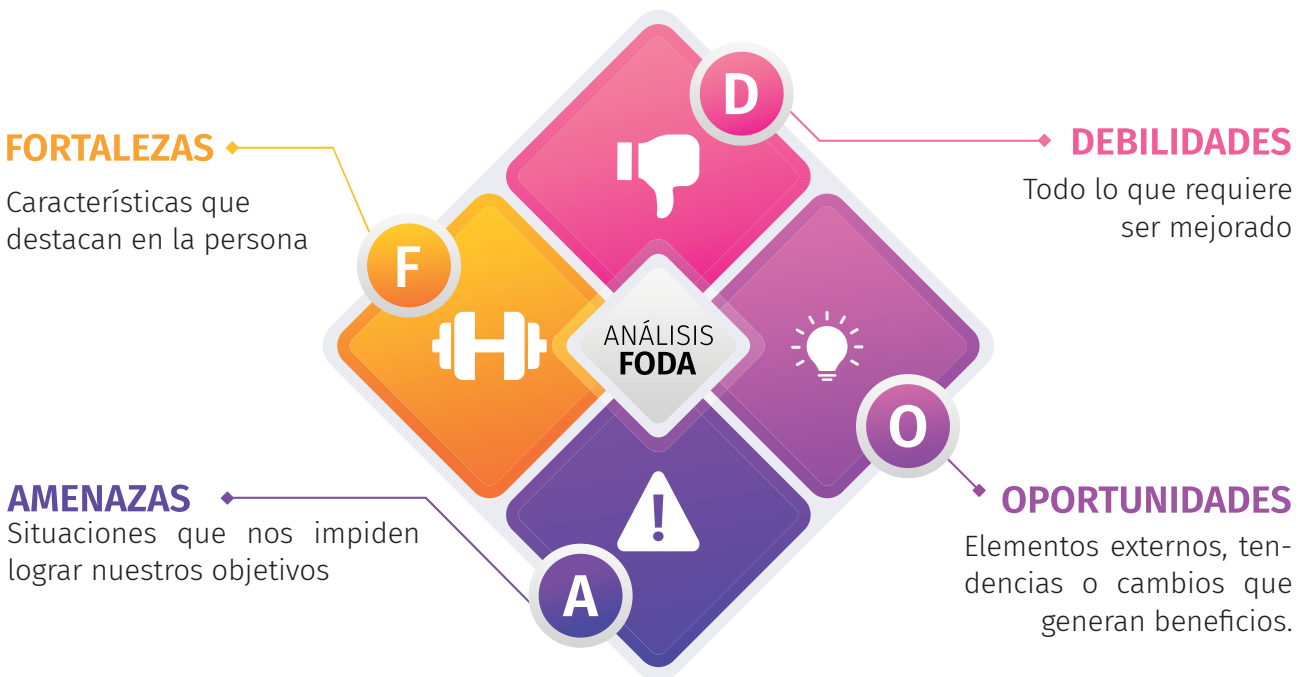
FORTALEZAS
Características que destacan en la persona

D
DEBILIDADES
Todo lo que requiere ser mejorado

F

ANÁLISIS
FODA

O

AMENAZAS
Situaciones que nos impiden lograr nuestros objetivos

A

OPORTUNIDADES
Elementos externos, tendencias o cambios que generan beneficios.